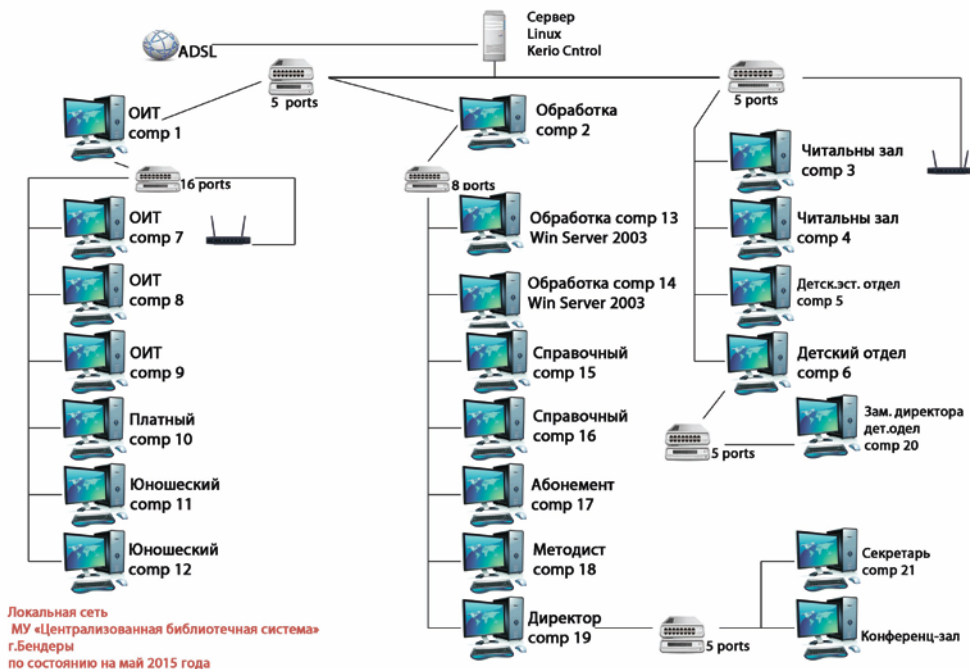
Сервер
Linux
Kerio Cntrol

ADSL

5 ports

ОИТ
comp 1

Обработка
comp 2

5 ports

16 ports

8 ports

ОИТ
comp 7

ОИТ
comp 8

ОИТ
comp 9

Платный
comp 10

Юношеский
comp 11

Юношеский
comp 12

Обработка comp 13
Win Server 2003

Обработка comp 14
Win Server 2003

Справочный
comp 15

Справочный
comp 16

Абонемент
comp 17

Методист
comp 18

Директор
comp 19

5 ports

Читальны зал
comp 3

Читальны зал
comp 4

Детск.эст. отдел
comp 5

Детский отдел
comp 6

5 ports

Зам. директора
дет.одел
comp 20

Секретарь
comp 21

Конференц-зал

Локальная сеть
МУ «Централизованная библиотечная система»
г.Бендеры
по состоянию на май 2015 года